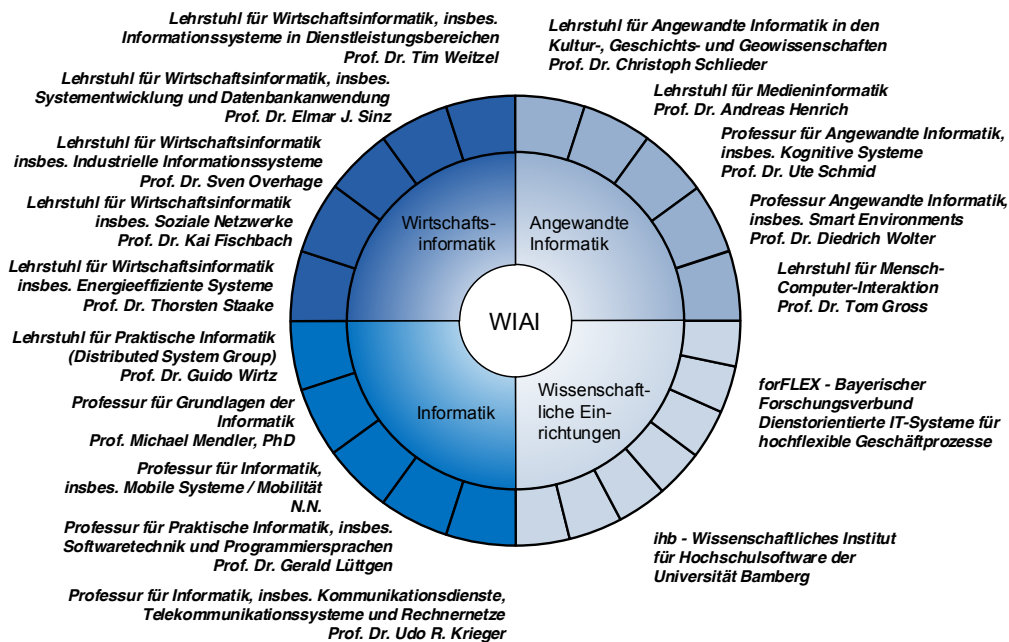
Lehrstuhl für Wirtschaftsinformatik, insbes. Informationssysteme in Dienstleistungsbereichen
Prof. Dr. Tim Weitzel

Lehrstuhl für Wirtschaftsinformatik, insbes. Systementwicklung und Datenbankanwendung
Prof. Dr. Elmar J. Sinz

Lehrstuhl für Wirtschaftsinformatik insbes. Industrielle Informationssysteme
Prof. Dr. Sven Overhage

Lehrstuhl für Wirtschaftsinformatik insbes. Soziale Netzwerke
Prof. Dr. Kai Fischbach

Lehrstuhl für Wirtschaftsinformatik insbes. Energieeffiziente Systeme
Prof. Dr. Thorsten Staake

Lehrstuhl für Praktische Informatik (Distributed System Group)
Prof. Dr. Guido Wirtz

Professur für Grundlagen der Informatik
Prof. Michael Mendler, PhD

Professur für Informatik, insbes. Mobile Systeme / Mobilität
N.N.

Professur für Praktische Informatik, insbes. Softwaretechnik und Programmiersprachen
Prof. Dr. Gerald Lüttgen

Professur für Informatik, insbes. Kommunikationsdienste, Telekommunikationssysteme und Rechnernetze
Prof. Dr. Udo R. Krieger

Lehrstuhl für Angewandte Informatik in den Kultur-, Geschichts- und Geowissenschaften
Prof. Dr. Christoph Schlieder

Lehrstuhl für Medieninformatik
Prof. Dr. Andreas Henrich

Professur für Angewandte Informatik, insbes. Kognitive Systeme
Prof. Dr. Ute Schmid

Professur Angewandte Informatik, insbes. Smart Environments
Prof. Dr. Diedrich Wolter

Lehrstuhl für Mensch-Computer-Interaktion
Prof. Dr. Tom Gross

forFLEX - Bayerischer Forschungsverbund Dienstorientierte IT-Systeme für hochflexible Geschäftprozesse

ihb - Wissenschaftliches Institut für Hochschulsoftware der Universität Bamberg

Wirtschafts-informatik

Angewandte Informatik

WIAI

Informatik

Wissenschaft-liche Ein-richtungen